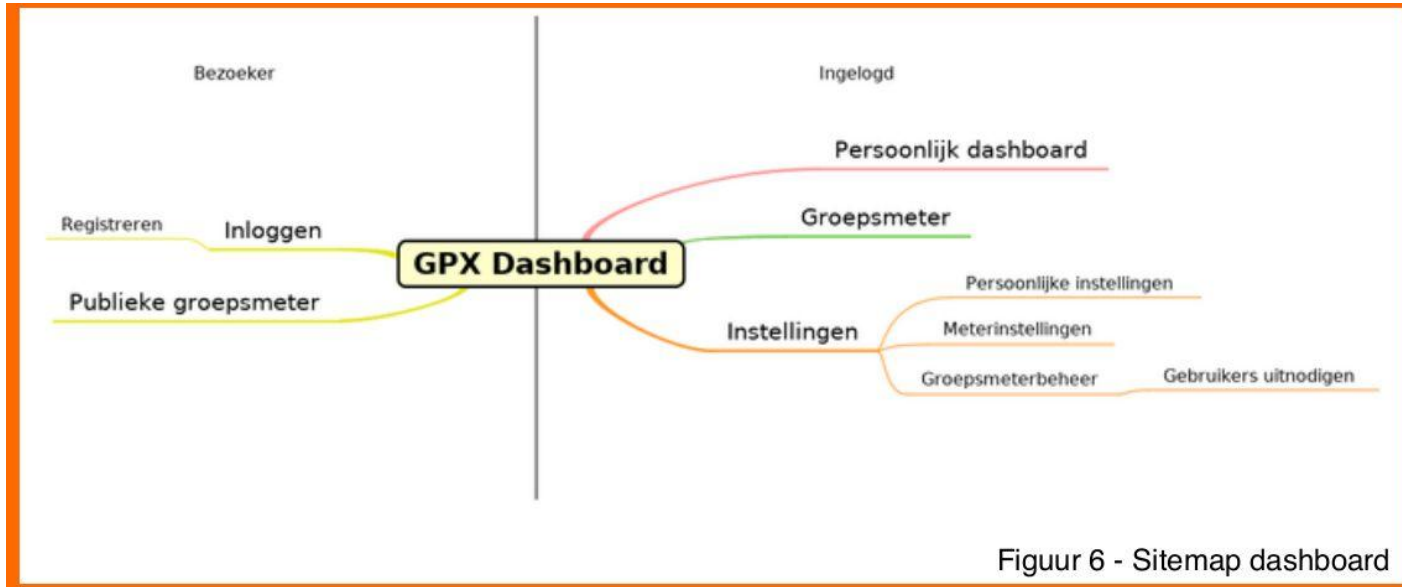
Bezoeker

Ingelogd

Persoonlijk dashboard

Groepsmeter

Registreren

Inloggen

GPX Dashboard

Publieke groepsmeter

Persoonlijke instellingen

Instellingen

Meterinstellingen

Groepsmeterbeheer

Gebruikers uitnodigen

Figuur 6 - Sitemap dashboard